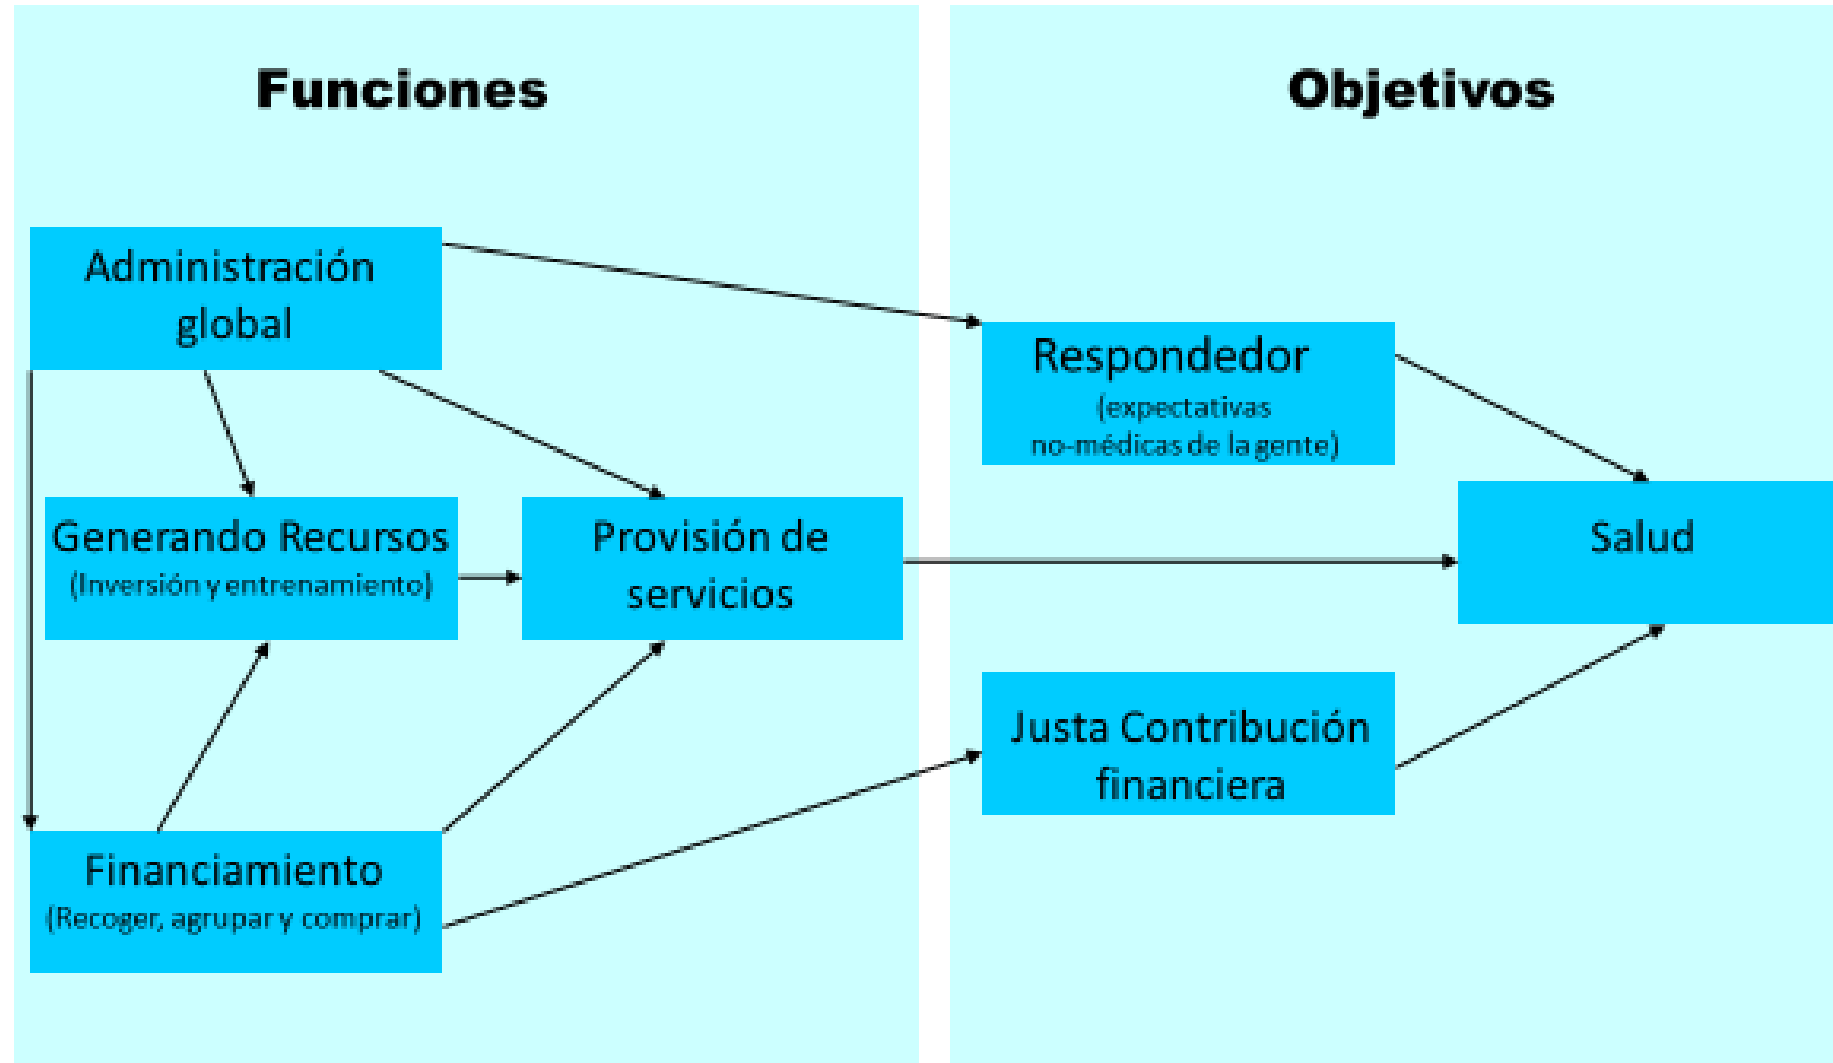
Funciones

Objetivos

Administración global

Respondedor (expectativas no-médicas de la gente)

Generando Recursos (Inversión y entrenamiento)

Provisión de servicios

Salud

Justa Contribución financiera

Financiamiento (Recoger, agrupar y comprar)